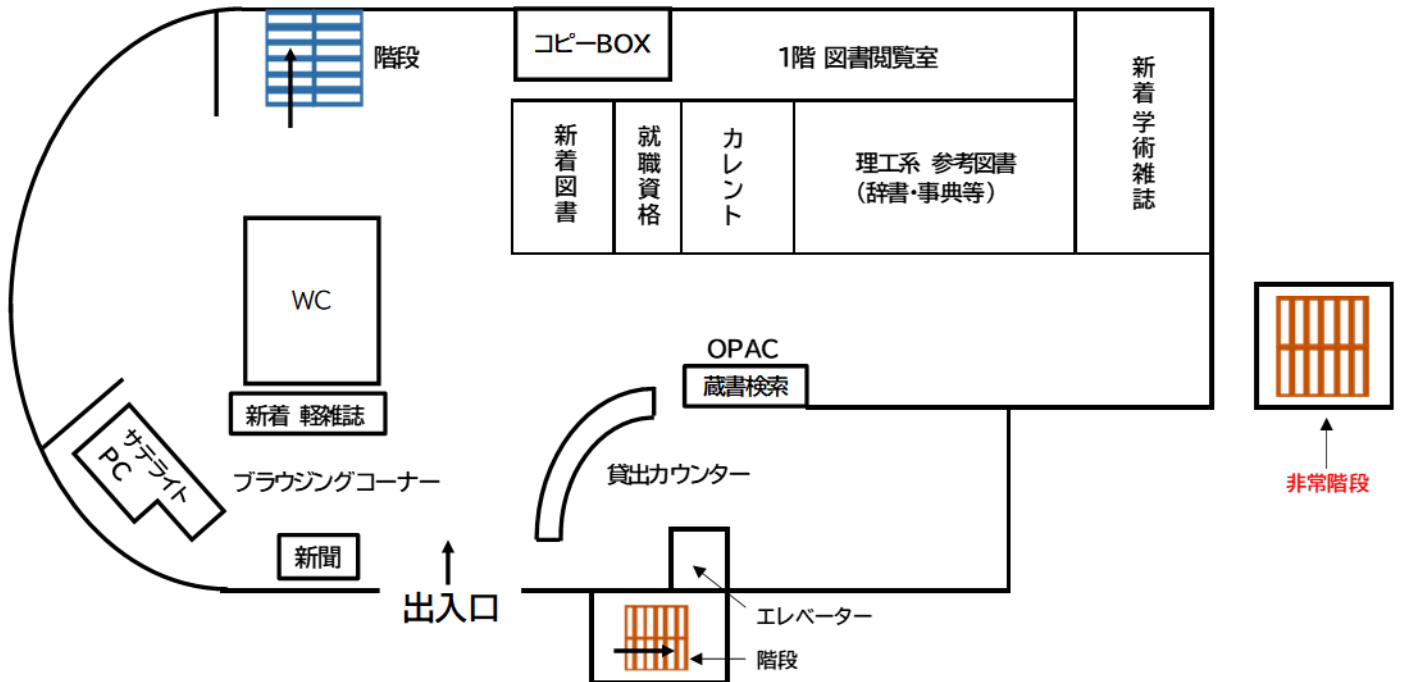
階段

コピーBOX

1階 図書閲覧室

新着図書

就職資格

カレント

理工系 参考図書
（辞書・事典等）

新着学術雑誌

WC

OPAC

蔵書検索

新着 軽雑誌

サテライトPC

ブラウジングコーナー

貸出カウンター

非常階段

新聞

出入口

エレベーター

階段